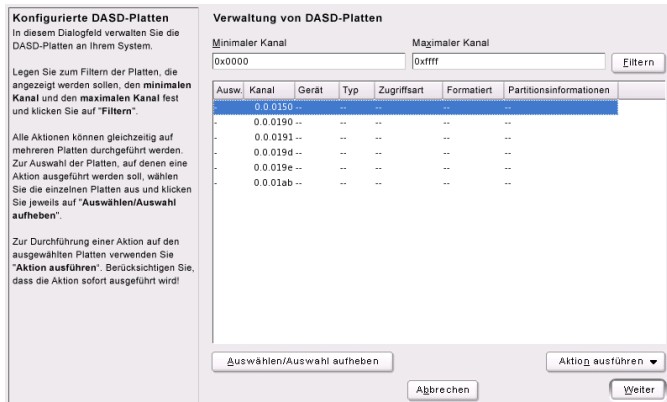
Konfigurierte DASD-Platten
In diesem Dialogfeld verwalten Sie die DASD-Platten an Ihrem System.

Legen Sie zum Filtern der Platten, die angezeigt werden sollen, den **minimalen Kanal** und den **maximalen Kanal** fest und klicken Sie auf "**Filtern**".

Alle Aktionen können gleichzeitig auf mehreren Platten durchgeführt werden. Zur Auswahl der Platten, auf denen eine Aktion ausgeführt werden soll, wählen Sie die einzelnen Platten aus und klicken Sie jeweils auf "**Auswählen/Auswahl aufheben**".

Zur Durchführung einer Aktion auf den ausgewählten Platten verwenden Sie "**Aktion ausführen**". Berücksichtigen Sie, dass die Aktion sofort ausgeführt wird!

Verwaltung von DASD-Platten

Minimaler Kanal
0x0000

Maximaler Kanal
0xffff

Filtern

| Ausw. | Kanal | Gerät | Typ | Zugriffsart | Formatiert | Partitionsinformationen |
|---|---|---|---|---|---|---|
| - | 0.0.0150 | -- | -- | -- | -- | -- |
| - | 0.0.0190 | -- | -- | -- | -- | -- |
| - | 0.0.0191 | -- | -- | -- | -- | -- |
| - | 0.0.019d | -- | -- | -- | -- | -- |
| - | 0.0.019e | -- | -- | -- | -- | -- |
| - | 0.0.01ab | -- | -- | -- | -- | -- |

Auswählen/Auswahl aufheben

Aktion ausführen

Abbrechen

Weiter